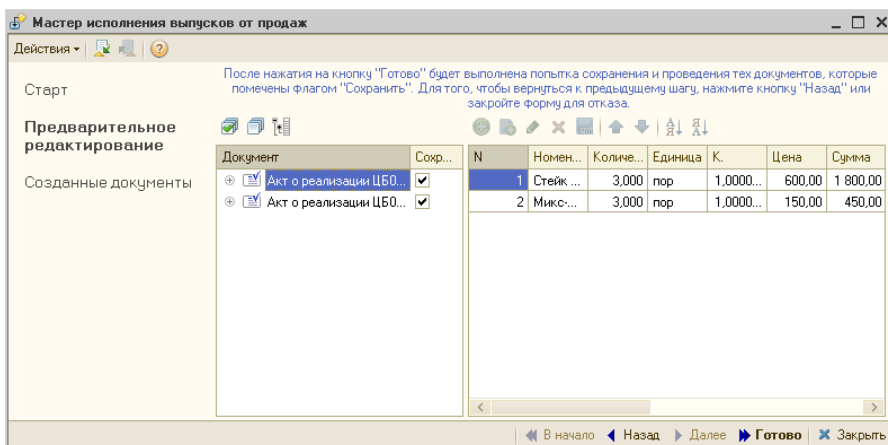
Мастер исполнения выпусков от продаж

Действия

Старт

Предварительное редактирование

Созданные документы

После нажатия на кнопку "Готово" будет выполнена попытка сохранения и проведения тех документов, которые помечены флагом "Сохранить". Для того, чтобы вернуться к предыдущему шагу, нажмите кнопку "Назад" или закройте форму для отказа.

| Документ | Сохр... |
|---|---|
| Акт о реализации ЦБ0... | ✔ |
| Акт о реализации ЦБ0... | ✔ |

| N | Номен... | Количе... | Единица | К. | Цена | Сумма |
|---|---|---|---|---|---|---|
| 1 | Стейк ... | 3,000 | пор | 1,0000... | 600,00 | 1 800,00 |
| 2 | Микс-... | 3,000 | пор | 1,0000... | 150,00 | 450,00 |

В начало   Назад   Далее   Готово   Закрыть